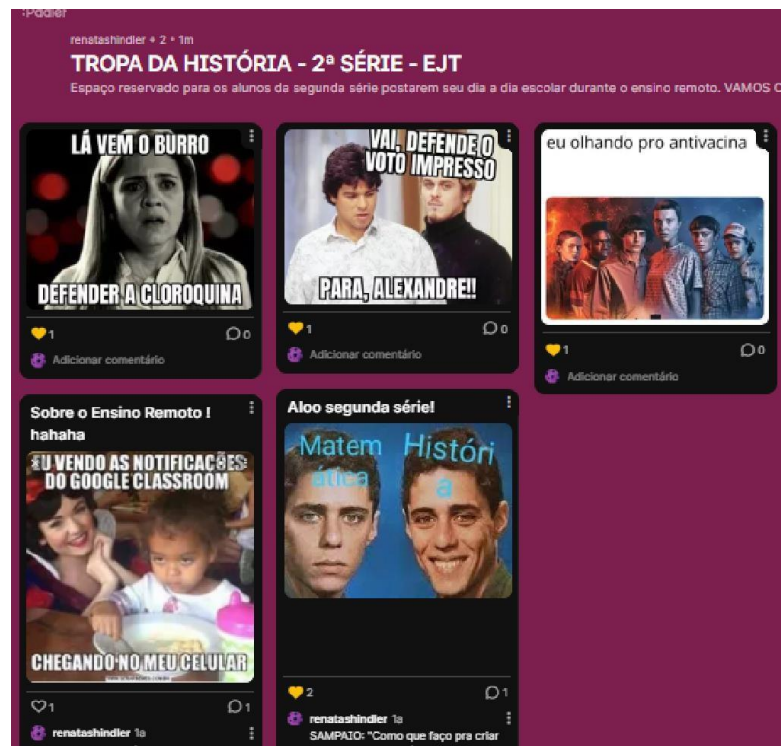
:Padlet

renatashindler • 2 • 1m

TROPA DA HISTÓRIA - 2ª SÉRIE - EJT

Espaço reservado para os alunos da segunda série postarem seu dia a dia escolar durante o ensino remoto. VAMOS C

LÁ VEM O BURRO

DEFENDER A CLOROQUINA

1 0

Adicionar comentário

VAI, DEFENDE O VOTO IMPRESSO

PARA, ALEXANDRE!!

1 0

Adicionar comentário

eu olhando pro antivacina

1 0

Adicionar comentário

Sobre o Ensino Remoto ! hahaha

EU VENDO AS NOTIFICAÇÕES DO GOOGLE CLASSROOM

CHEGANDO NO MEU CELULAR

1 1

renatashindler 1a

Aloo segunda série!

Matemática

História

2 1

renatashindler 1a

SAMPAIO: "Como que faço pra criar